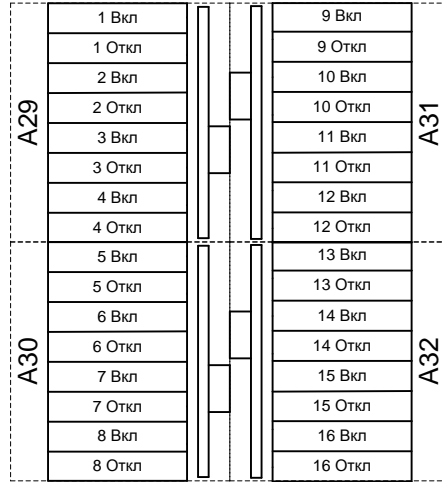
A29

1 Вкл
1 Откл
2 Вкл
2 Откл
3 Вкл
3 Откл
4 Вкл
4 Откл

9 Вкл
9 Откл
10 Вкл
10 Откл
11 Вкл
11 Откл
12 Вкл
12 Откл

A31

A30

5 Вкл
5 Откл
6 Вкл
6 Откл
7 Вкл
7 Откл
8 Вкл
8 Откл

13 Вкл
13 Откл
14 Вкл
14 Откл
15 Вкл
15 Откл
16 Вкл
16 Откл

A32